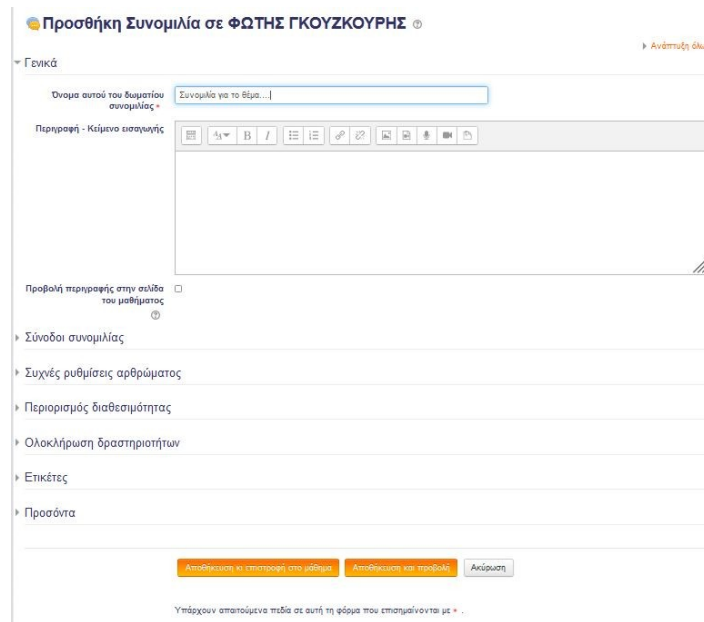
Προσθήκη Συνομιλία σε ΦΩΤΗΣ ΓΚΟΥΖΚΟΥΡΗΣ

▸ Ανάπτυξη όλω

▾ Γενικά

Όνομα αυτού του δωματίου συνομιλίας *

Συνομιλία για το θέμα....|

Περιγραφή - Κείμενο εισαγωγής

Προβολή περιγραφής στην σελίδα του μαθήματος

▸ Σύνοδοι συνομιλίας

▸ Συχνές ρυθμίσεις αρθρώματος

▸ Περιορισμός διαθεσιμότητας

▸ Ολοκλήρωση δραστηριοτήτων

▸ Ετικέτες

▸ Προσόντα

Αποθήκευση κι επιστροφή στο μάθημα | Αποθήκευση και προβολή | Ακύρωση

Υπάρχουν απαιτούμενα πεδία σε αυτή τη φόρμα που επισημαίνονται με * .